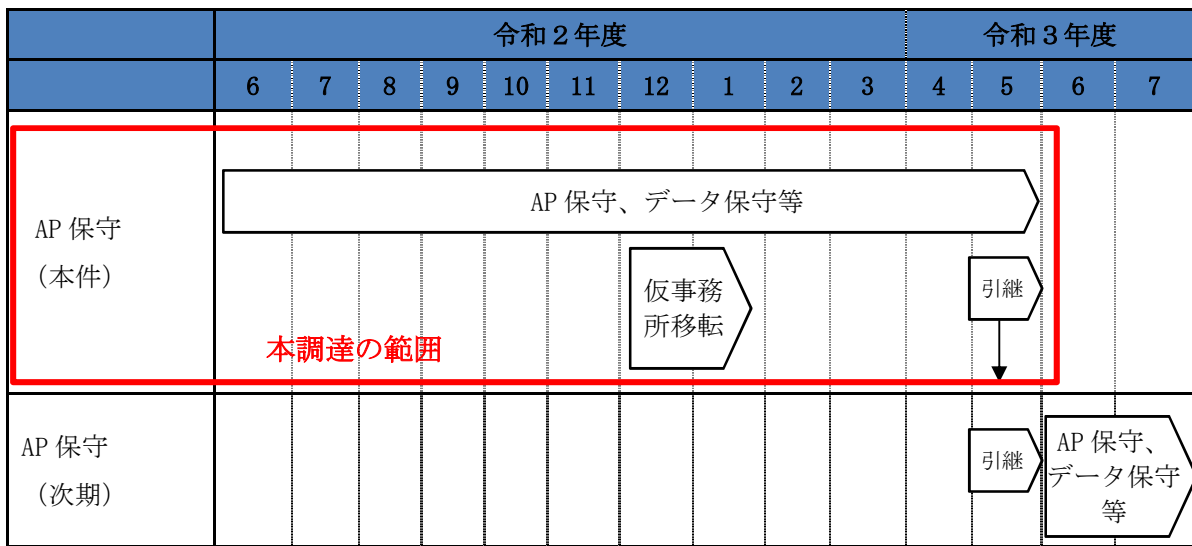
| | 令和２年度 | | | | | | | | | | 令和３年度 | | | |
|---|---|---|---|---|---|---|---|---|---|---|---|---|---|---|
| | 6 | 7 | 8 | 9 | 10 | 11 | 12 | 1 | 2 | 3 | 4 | 5 | 6 | 7 |
| AP 保守（本件） | AP 保守、データ保守等 | | | | | | 仮事務所移転 | | | | | 引継 | | |
| AP 保守（次期） | | | | | | | | | | | | 引継 | AP 保守、データ保守等 | |

本調達の範囲